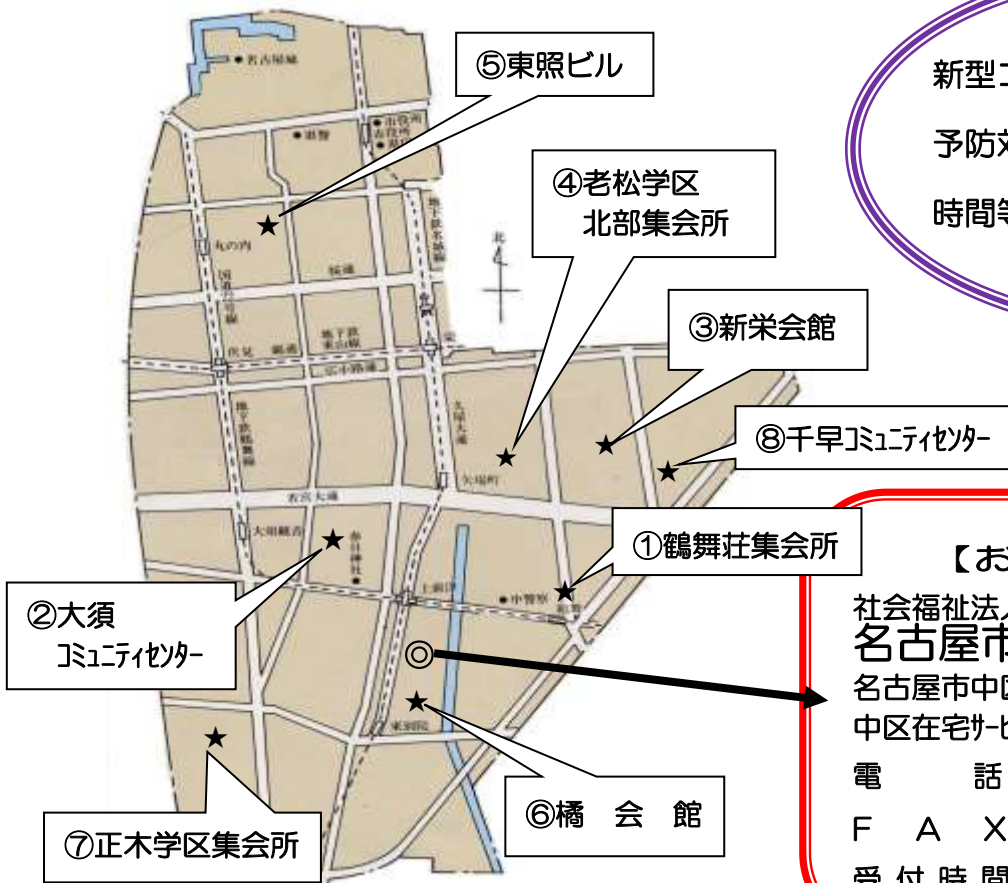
⑤東照ビル

④老松学区
北部集会所

③新栄会館

⑧千早コミュニティセンター

①鶴舞荘集会所

②大須
コミュニティセンター

⑥橘　会　館

⑦正木学区集会所

名古屋城
市役所
県庁
丸の内
桜通
伏見
広小路通
若宮大通
大須観音
矢場町
上前津
中警察
鶴舞
東別院
北

新型コ
予防対
時間等

【お
社会福祉法人
名古屋市
名古屋市中区
中区在宅サービ
電　　話
F　A　X
受付時間